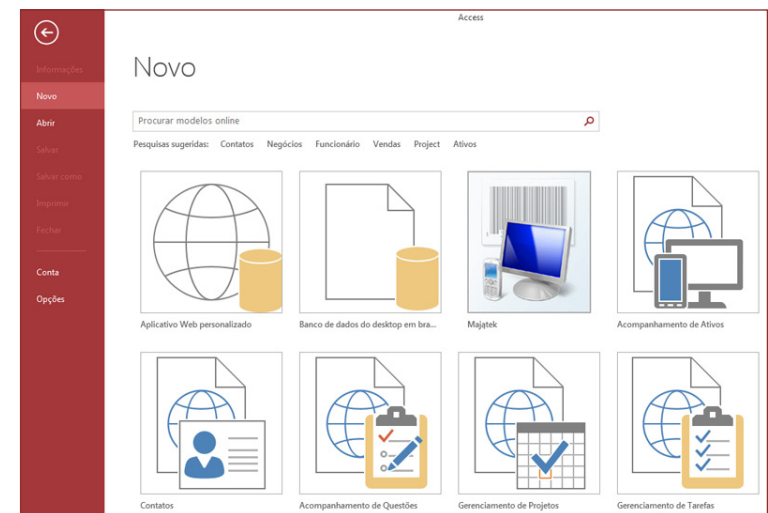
Access

Informações
Novo
Abrir
Salvar
Salvar como
Imprimir
Fechar
Conta
Opções

Novo

Procurar modelos online

Pesquisas sugeridas: Contatos Negócios Funcionário Vendas Project Ativos

Aplicativo Web personalizado
Banco de dados do desktop em bra...
Majatek
Acompanhamento de Ativos
Contatos
Acompanhamento de Questões
Gerenciamento de Projetos
Gerenciamento de Tarefas